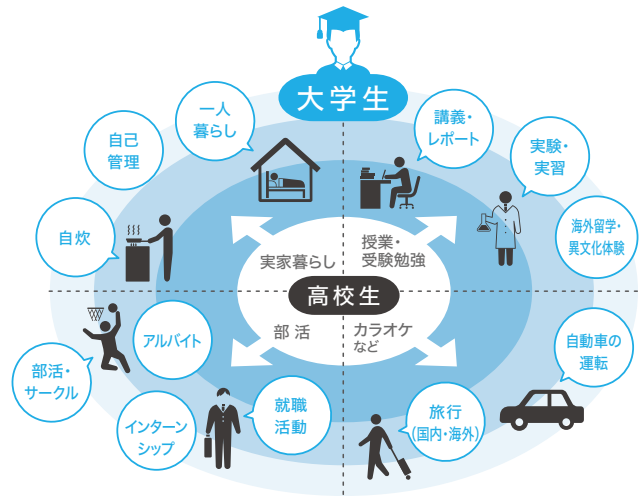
大学生

一人暮らし

自己管理

自炊

講義・レポート

実験・実習

海外留学・異文化体験

実家暮らし

授業・受験勉強

高校生

部活

カラオケなど

アルバイト

部活・サークル

インターンシップ

就職活動

旅行(国内・海外)

自動車の運転